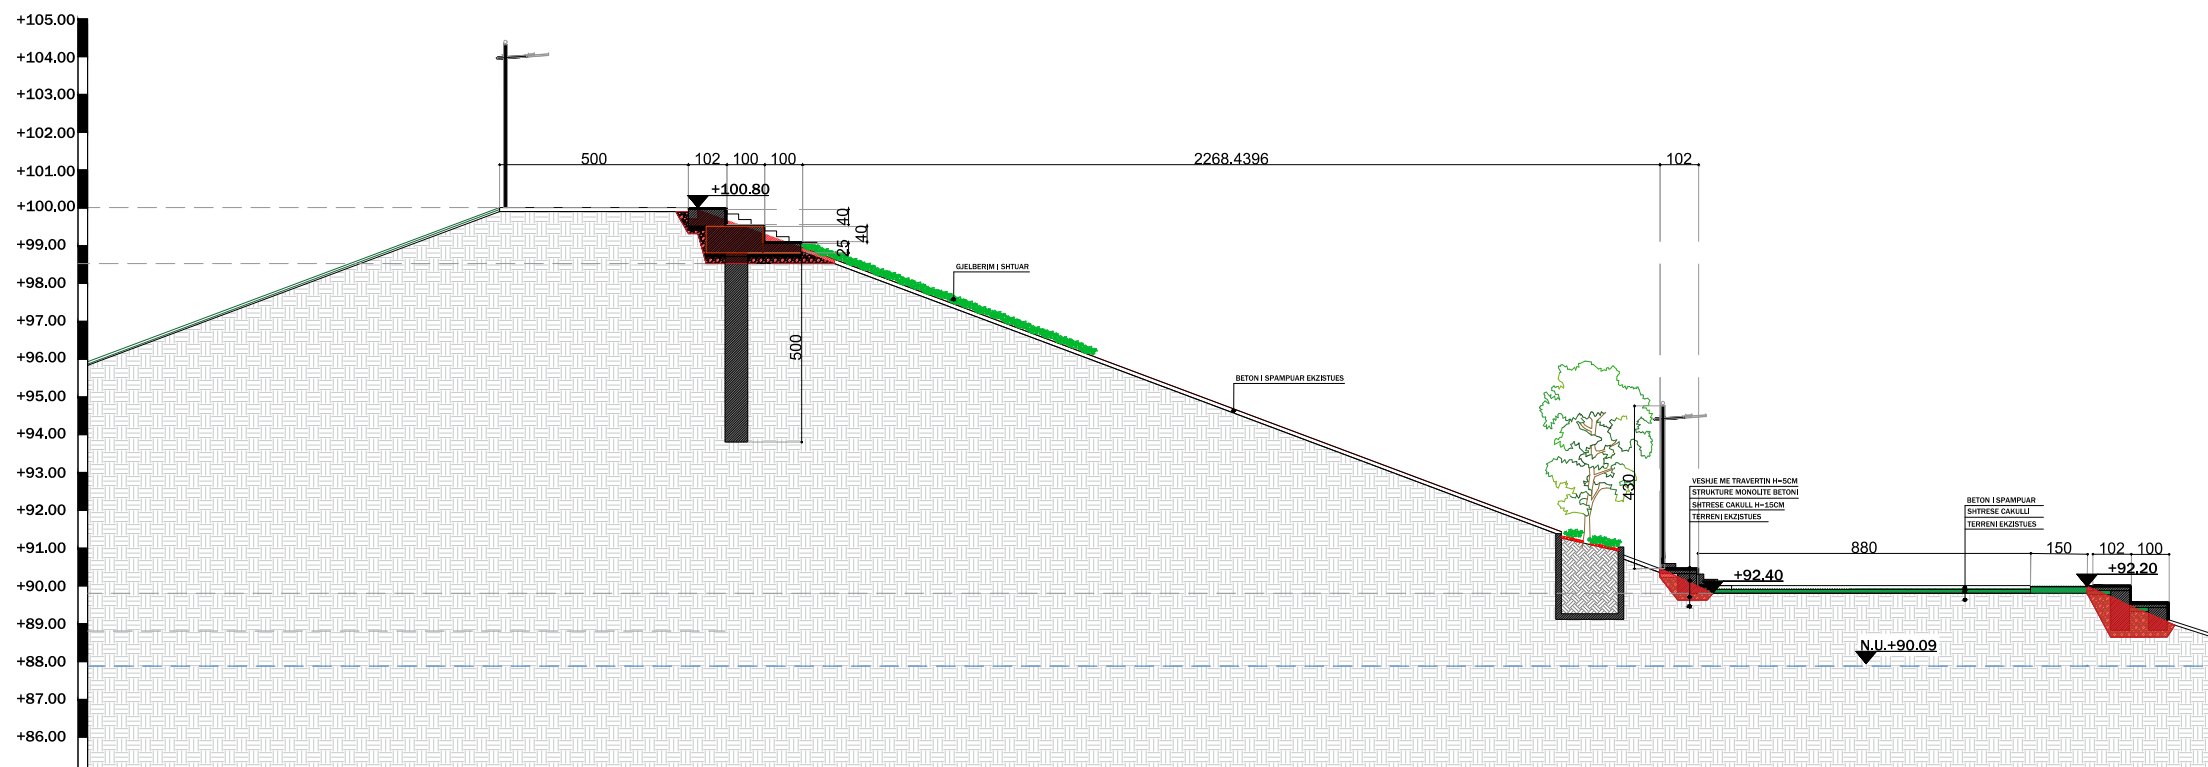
+105.00
+104.00
+103.00
+102.00
+101.00
+100.00
+99.00
+98.00
+97.00
+96.00
+95.00
+94.00
+93.00
+92.00
+91.00
+90.00
+89.00
+88.00
+87.00
+86.00

500
102
100
100
2268.4396
102
+100.80
40
40
25
500
GJELBERIM I SHTUAR
BETON I SPAMPUAR EKZISTUES
430
VESHJE ME TRAVERTIN H=5CM
STRUKTURE MONOLITE BETONI
SHTRESE CAKULL H=15CM
TERRENI EKZISTUES
BETON I SPAMPUAR
SHTRESE CAKULLI
TERRENI EKZISTUES
880
150
102
100
+92.40
+92.20
N.U.+90.09